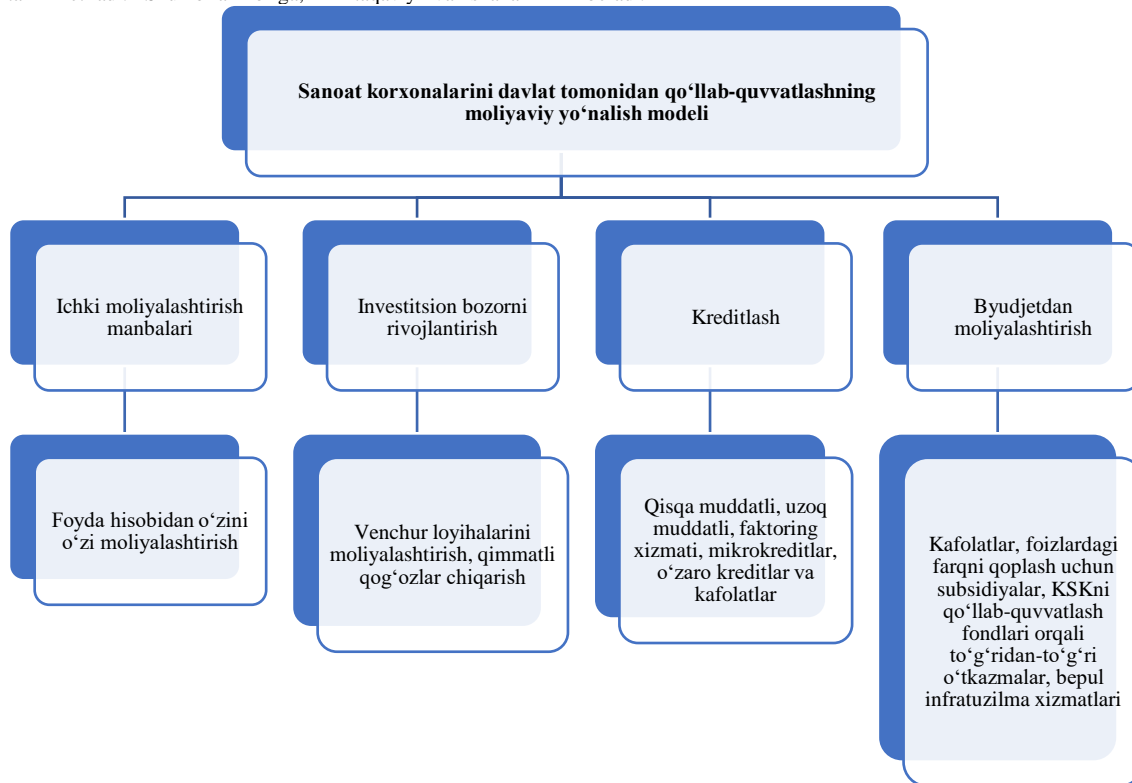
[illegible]

Sanoat korxonalarini davlat tomonidan qo‘llab-quvvatlashning moliyaviy yo‘nalish modeli

Ichki moliyalashtirish manbalari

Investitsion bozorni rivojlantirish

Kreditlash

Byudjetdan moliyalashtirish

Foyda hisobidan o‘zini o‘zi moliyalashtirish

Venchur loyihalarini moliyalashtirish, qimmatli qog‘ozlar chiqarish

Qisqa muddatli, uzoq muddatli, faktoring xizmati, mikrokreditlar, o‘zaro kreditlar va kafolatlar

Kafolatlar, foizlardagi farqni qoplash uchun subsidiyalar, KSKni qo‘llab-quvvatlash fondlari orqali to‘g‘ridan-to‘g‘ri o‘tkazmalar, bepul infratuzilma xizmatlari